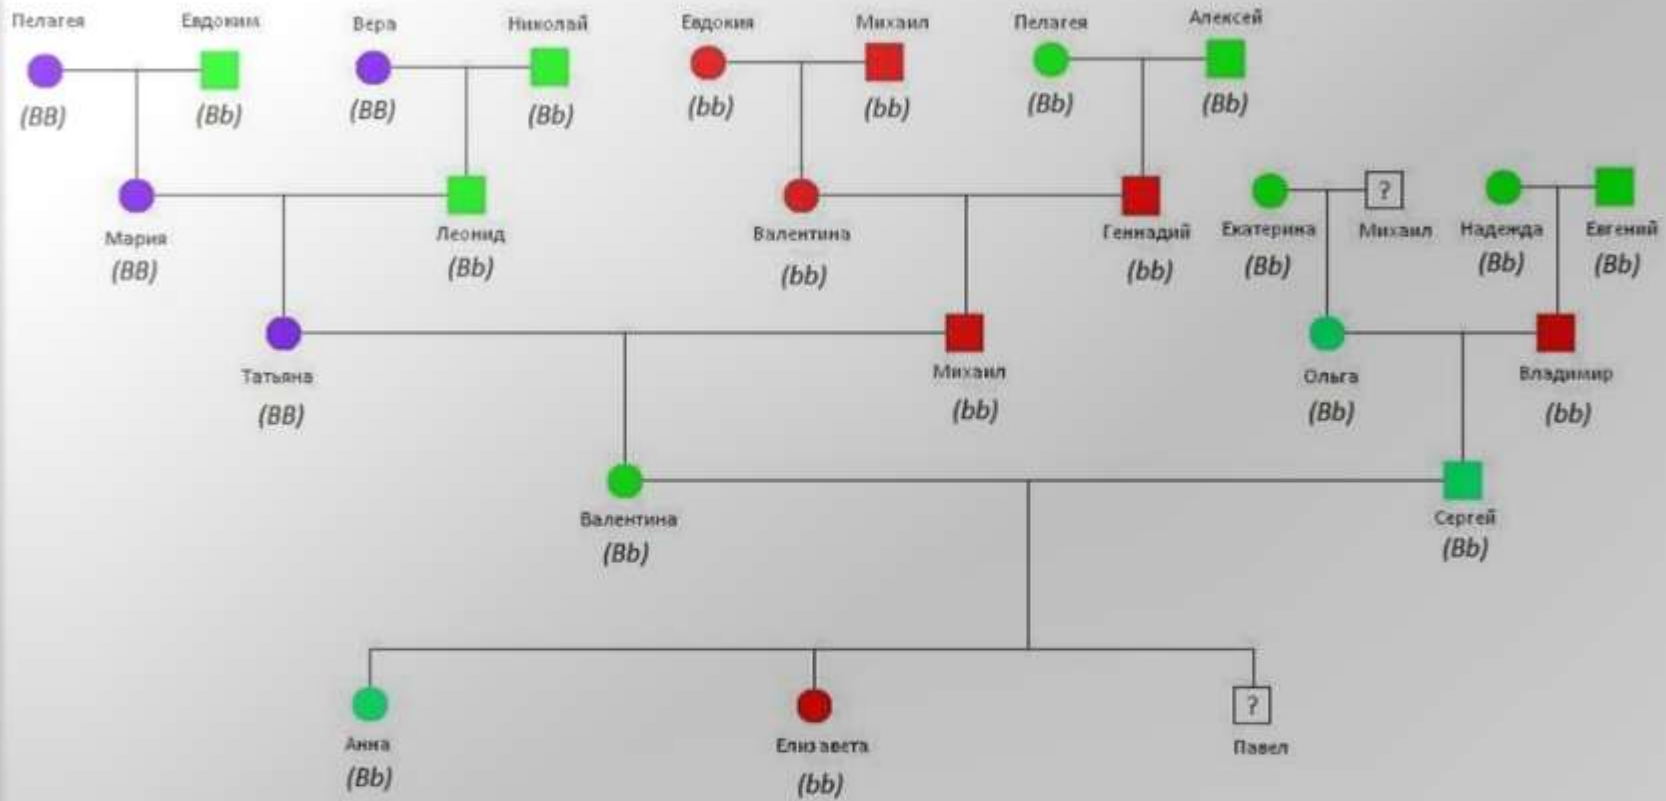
Пелагея
(BB)

Евдоким
(Bb)

Вера
(BB)

Николай
(Bb)

Евдокия
(bb)

Михаил
(bb)

Пелагея
(Bb)

Алексей
(Bb)

Мария
(BB)

Леонид
(Bb)

Валентина
(bb)

Геннадий
(bb)

Екатерина
(Bb)

?
Михаил

Надежда
(Bb)

Евгений
(Bb)

Татьяна
(BB)

Михаил
(bb)

Ольга
(Bb)

Владимир
(bb)

Валентина
(Bb)

Сергей
(Bb)

Анна
(Bb)

Елизавета
(bb)

?
Павел